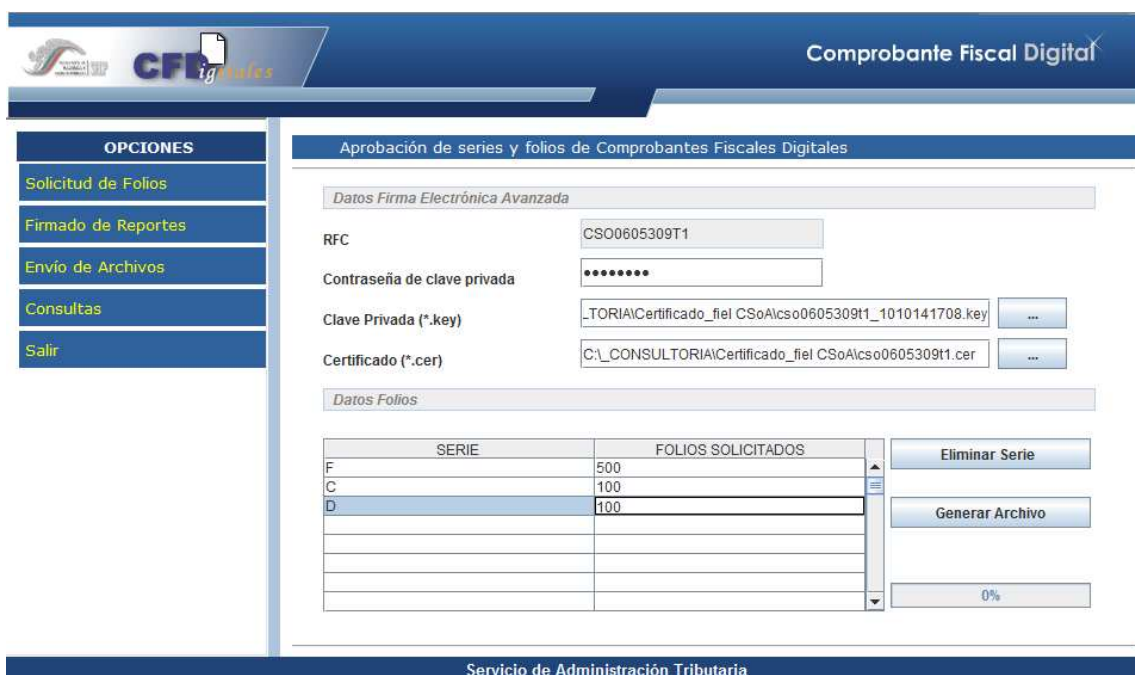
CFDigitales

Comprobante Fiscal Digital

OPCIONES

Solicitud de Folios

Firmado de Reportes

Envío de Archivos

Consultas

Salir

Aprobación de series y folios de Comprobantes Fiscales Digitales

Datos Firma Electrónica Avanzada

RFC CSO0605309T1

Contraseña de clave privada ••••••••

Clave Privada (*.key) _TORIA\Certificado_fiel CSoA\cso0605309t1_1010141708.key ...

Certificado (*.cer) C:\_CONSULTORIA\Certificado_fiel CSoA\cso0605309t1.cer ...

Datos Folios

| SERIE | FOLIOS SOLICITADOS |
|---|---|
| F | 500 |
| C | 100 |
| D | 100 |
| | |
| | |
| | |
| | |
| | |

Eliminar Serie

Generar Archivo

0%

Servicio de Administración Tributaria